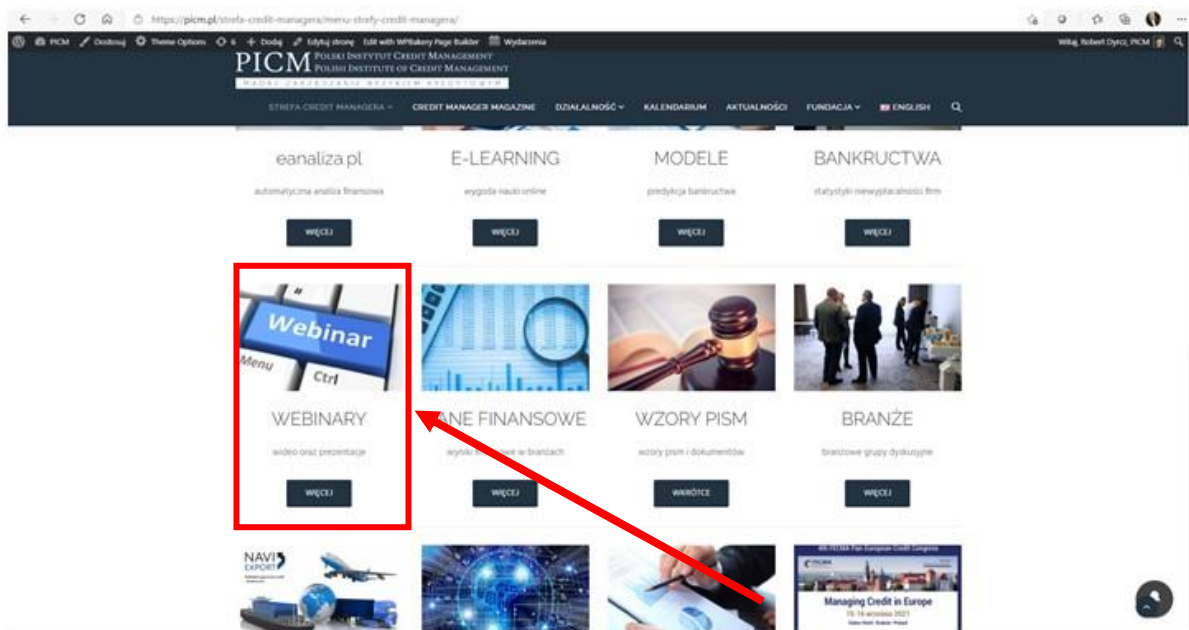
https://picm.pl/strefa-credit-managera/menu-strefy-credit-managera/

PICM Dostosuj Theme Options 6 + Dodaj Edytuj stronę Edit with WPBakery Page Builder Wydarzenia

Witaj, Robert Dyrcz, PICM

PICM POLSKI INSTYTUT CREDIT MANAGEMENT POLISH INSTITUTE OF CREDIT MANAGEMENT

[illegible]

STREFA CREDIT MANAGERA CREDIT MANAGER MAGAZINE DZIAŁALNOŚĆ KALENDARIUM AKTUALNOŚCI FUNDACJA ENGLISH

eanaliza.pl
automatyczna analiza finansowa
WIĘCEJ

E-LEARNING
wygoda nauki online
WIĘCEJ

MODELE
predykcja bankructwa
WIĘCEJ

BANKRUCTWA
statystyki niewypłacalności firm
WIĘCEJ

Webinar
Menu
Ctrl

WEBINARY
wideo oraz prezentacje
WIĘCEJ

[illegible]ANE FINANSOWE
wyniki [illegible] w branżach
WIĘCEJ

WZORY PISM
wzory pism i dokumentów
WKRÓTCE

BRANŻE
branżowe grupy dyskusyjne
WIĘCEJ

NAVI EXPORT

Managing Credit in Europe